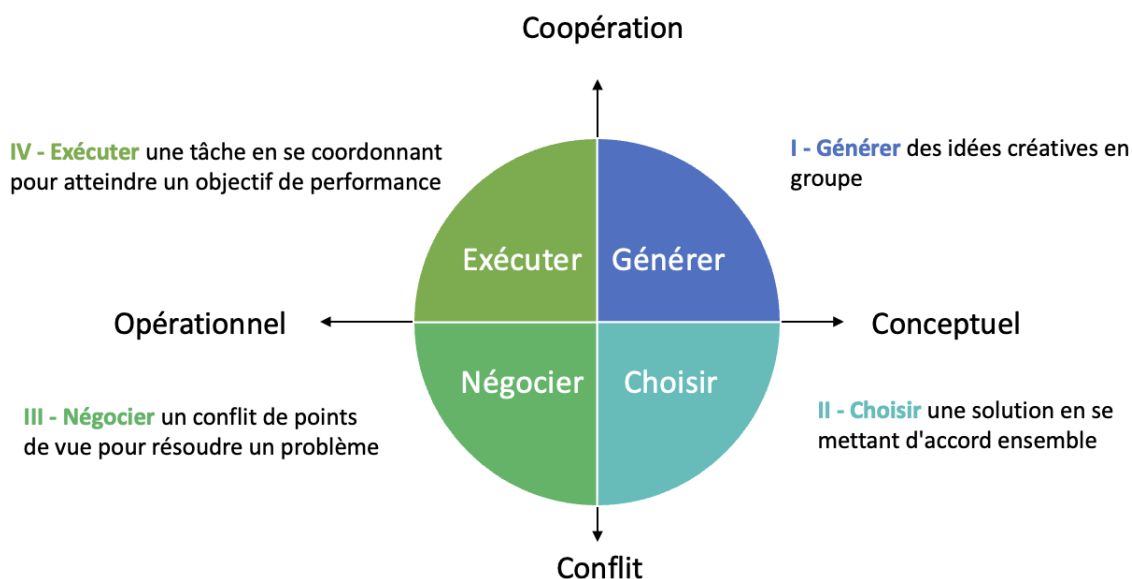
Coopération

IV - Exécuter une tâche en se coordonnant pour atteindre un objectif de performance

I - Générer des idées créatives en groupe

Exécuter

Générer

Opérationnel

Conceptuel

Négocier

Choisir

III - Négocier un conflit de points de vue pour résoudre un problème

II - Choisir une solution en se mettant d'accord ensemble

Conflit